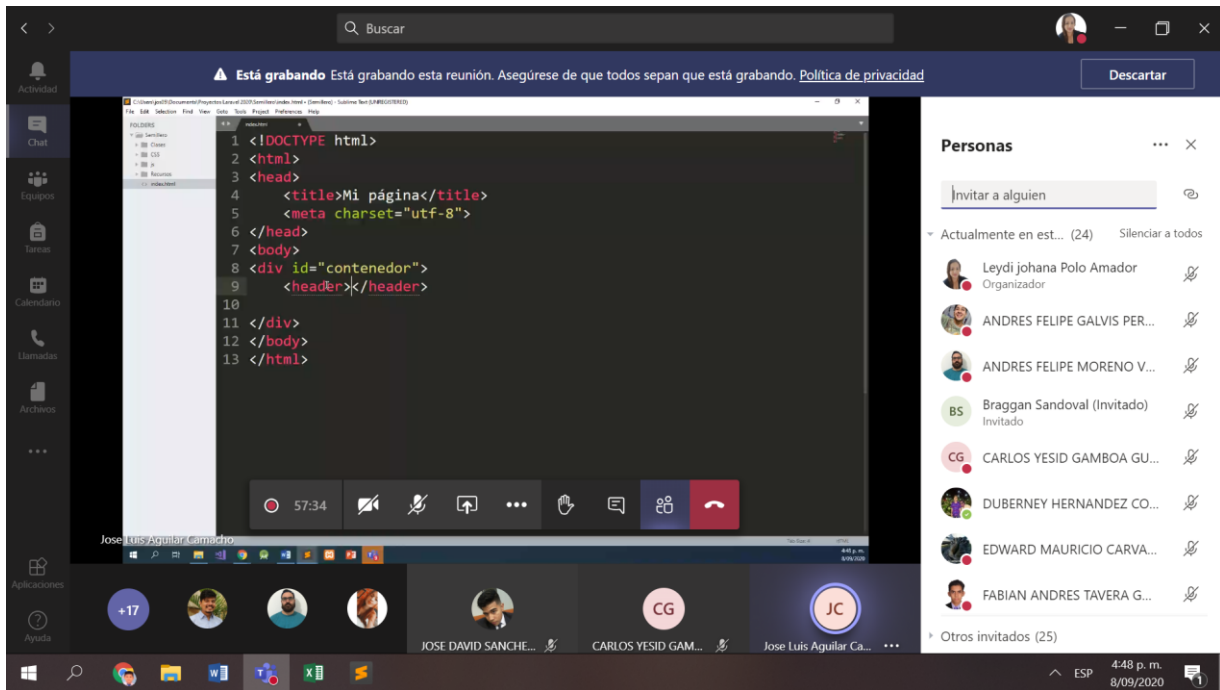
Buscar

Actividad
Chat
Equipos
Tareas
Calendario
Llamadas
Archivos
...
Aplicaciones
Ayuda

Está grabando Está grabando esta reunión. Asegúrese de que todos sepan que está grabando. Política de privacidad
Descartar

File Edit Selection Find View Goto Tools Project Preferences Help
FOLDERS
Semillero
Clases
CSS
js
Recursos
index.html

1 <!DOCTYPE html>
2 <html>
3 <head>
4 <title>Mi página</title>
5 <meta charset="utf-8">
6 </head>
7 <body>
8 <div id="contenedor">
9 <header></header>
10
11 </div>
12 </body>
13 </html>

57:34

Jose Luis Aguilar Camacho

Personas
Invitar a alguien
Actualmente en est... (24)
Silenciar a todos
Leydi johana Polo Amador
Organizador
ANDRES FELIPE GALVIS PER...
ANDRES FELIPE MORENO V...
BS
Braggan Sandoval (Invitado)
Invitado
CG
CARLOS YESID GAMBOA GU...
DUBERNEY HERNANDEZ CO...
EDWARD MAURICIO CARVA...
FABIAN ANDRES TAVERA G...
Otros invitados (25)

+17
JOSE DAVID SANCHE...
CG
CARLOS YESID GAM...
JC
Jose Luis Aguilar Ca...

ESP
4:48 p. m.
8/09/2020